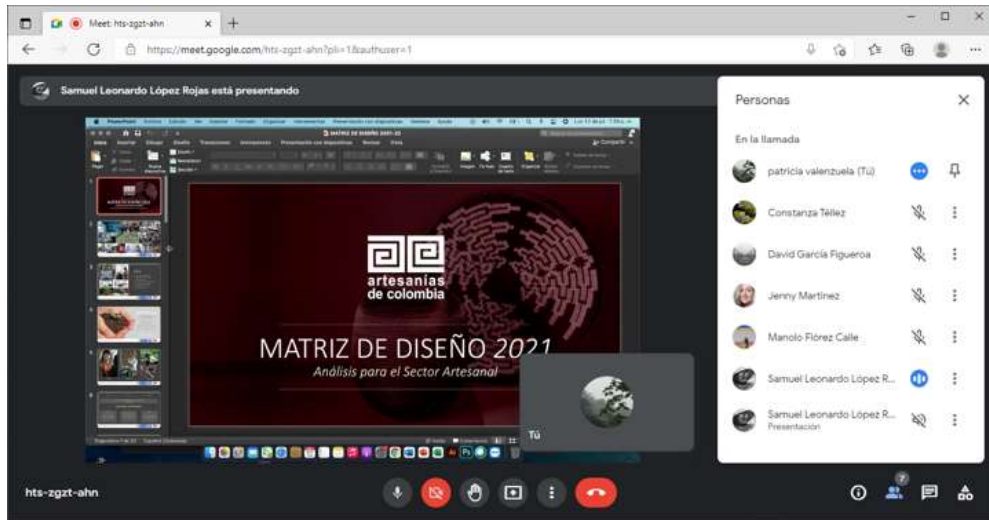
Meet: hts-zgzt-ahn

https://meet.google.com/hts-zgzt-ahn?pli=1&authuser=1

Samuel Leonardo López Rojas está presentando

MATRIZ DE DISEÑO 2021

artesanías de colombia

MATRIZ DE DISEÑO 2021

Análisis para el Sector Artesanal

Tú

Personas

En la llamada

patricia valenzuela (Tú)

Constanza Téllez

David García Figueroa

Jenny Martínez

Manolo Flórez Calle

Samuel Leonardo López R...

Samuel Leonardo López R...
Presentación

hts-zgzt-ahn

7